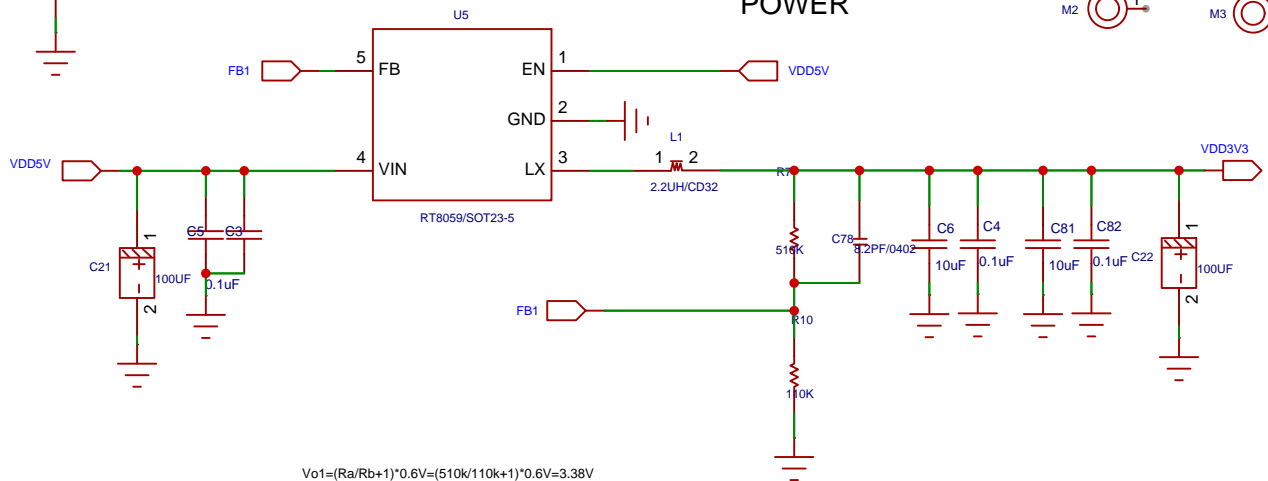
POWER
M2
M3
U5
FB1
5 FB
EN 1
VDD5V
GND 2
L1
VDD5V
4 VIN
LX 3
1 2
2.2UH/CD32
R7
VDD3V3
RT8059/SOT23-5
C5 C3
1
C21
+
-
100UF
0.1uF
2
510K
C78
8.2PF/0402
C6
10uF
C4
0.1uF
C81
10uF
C82
0.1uF
C22
1
+
-
100UF
2
FB1
R10
110K
Vo1=(Ra/Rb+1)*0.6V=(510k/110k+1)*0.6V=3.38V